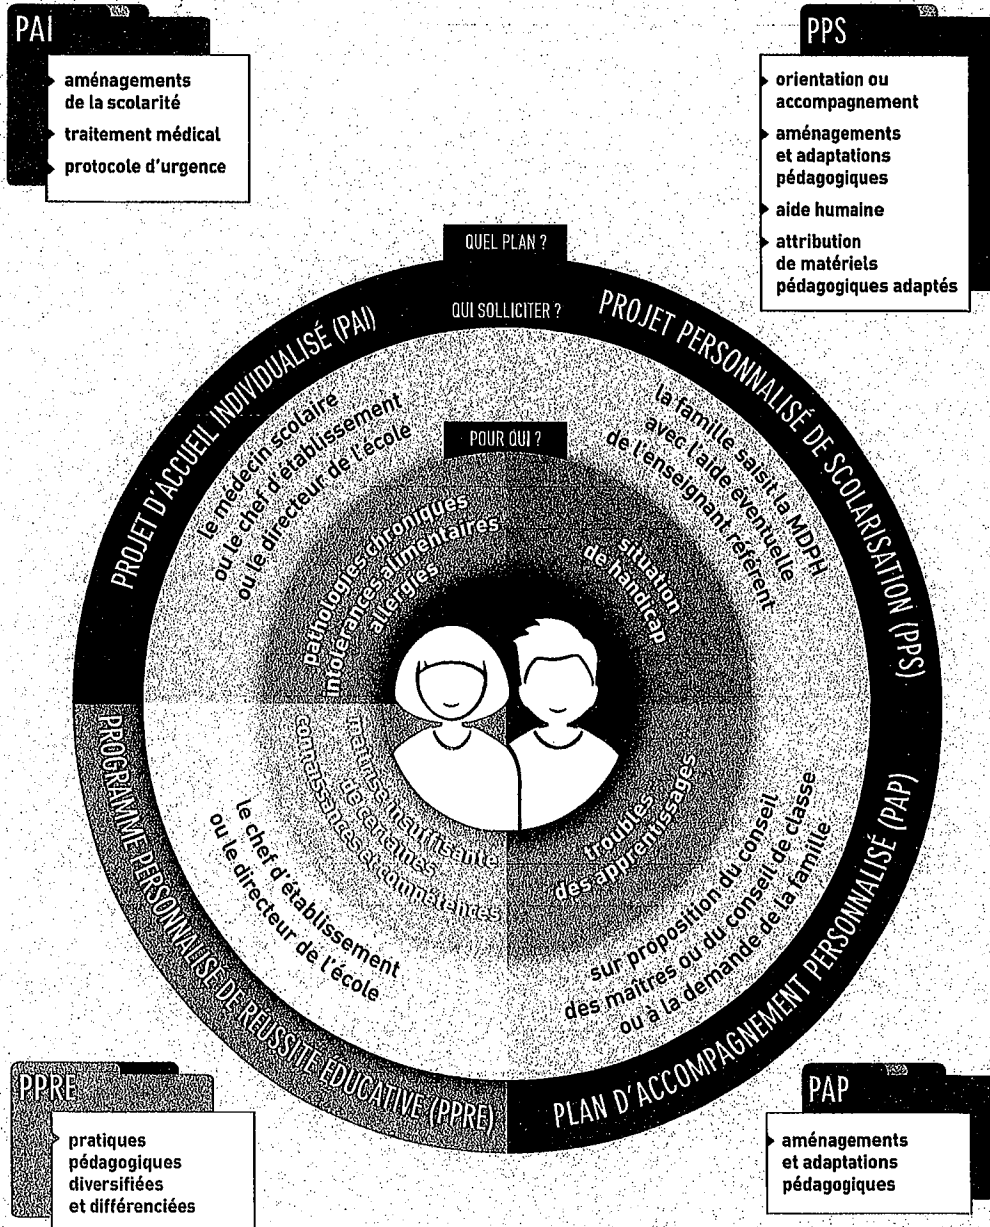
PAI

aménagements de la scolarité

traitement médical

protocole d'urgence

PPS

orientation ou accompagnement

aménagements et adaptations pédagogiques

aide humaine

attribution de matériels pédagogiques adaptés

QUEL PLAN ?

QUI SOLLICITER ?

POUR QUI ?

PROJET D'ACCUEIL INDIVIDUALISÉ (PAI)

le médecin scolaire ou le chef d'établissement ou le directeur de l'école

pathologies chroniques intolérances alimentaires allergies

PROJET PERSONNALISÉ DE SCOLARISATION (PPS)

la famille saisit la MDPH avec l'aide éventuelle de l'enseignant référent

situation de handicap

PROGRAMME PERSONNALISÉ DE RÉUSSITE ÉDUCATIVE (PPRE)

le chef d'établissement ou le directeur de l'école

maîtrise insuffisante de certaines connaissances et compétences

PLAN D'ACCOMPAGNEMENT PERSONNALISÉ (PAP)

sur proposition du conseil des maîtres ou du conseil de classe ou à la demande de la famille

troubles des apprentissages

PPRE

pratiques pédagogiques diversifiées et différenciées

PAP

aménagements et adaptations pédagogiques